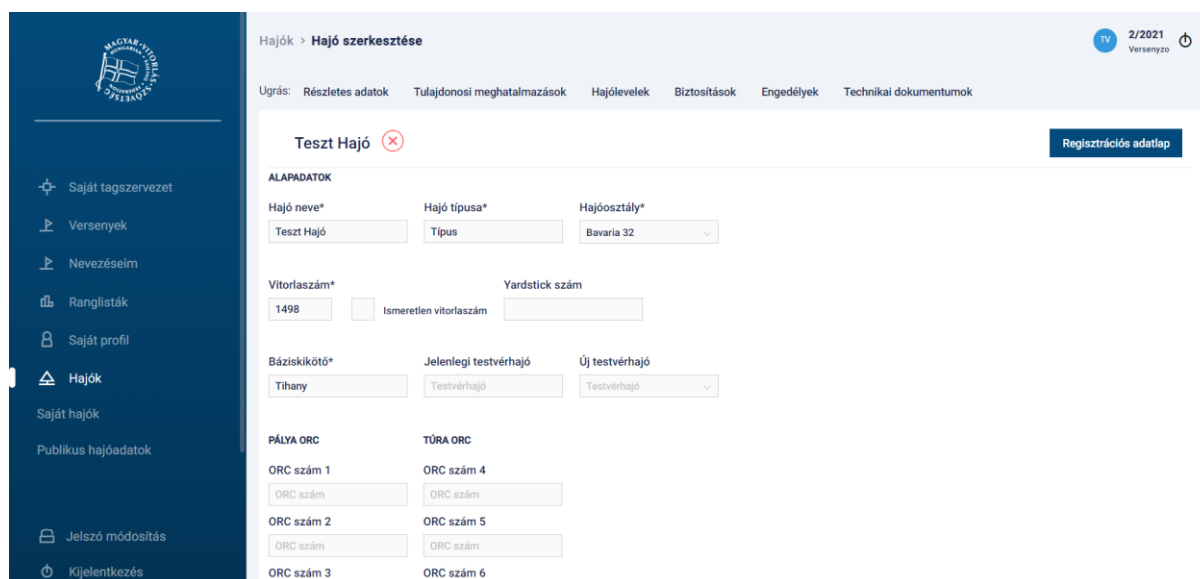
MAGYAR VITORLÁS SZÖVETSÉG

Saját tagszervezet
Versenyek
Nevezéseim
Ranglisták
Saját profil
Hajók
Saját hajók
Publikus hajóadatok

Jelszó módosítás
Kijelentkezés

Hajók > Hajó szerkesztése

TV 2/2021 Versenyzo

Ugrás: Részletes adatok Tulajdonosi meghatalmazások Hajólevelek Biztosítások Engedélyek Technikai dokumentumok

Teszt Hajó

Regisztrációs adatlap

ALAPADATOK

Hajó neve*
Teszt Hajó

Hajó típusa*
Típus

Hajóosztály*
Bavaria 32

Vitorlaszám*
1498

Ismeretlen vitorlaszám

Yardstick szám

Báziskikötő*
Tihany

Jelenlegi testvérhajó
Testvérhajó

Új testvérhajó
Testvérhajó

PÁLYA ORC

TÚRA ORC

ORC szám 1
ORC szám

ORC szám 4
ORC szám

ORC szám 2
ORC szám

ORC szám 5
ORC szám

ORC szám 3

ORC szám 6